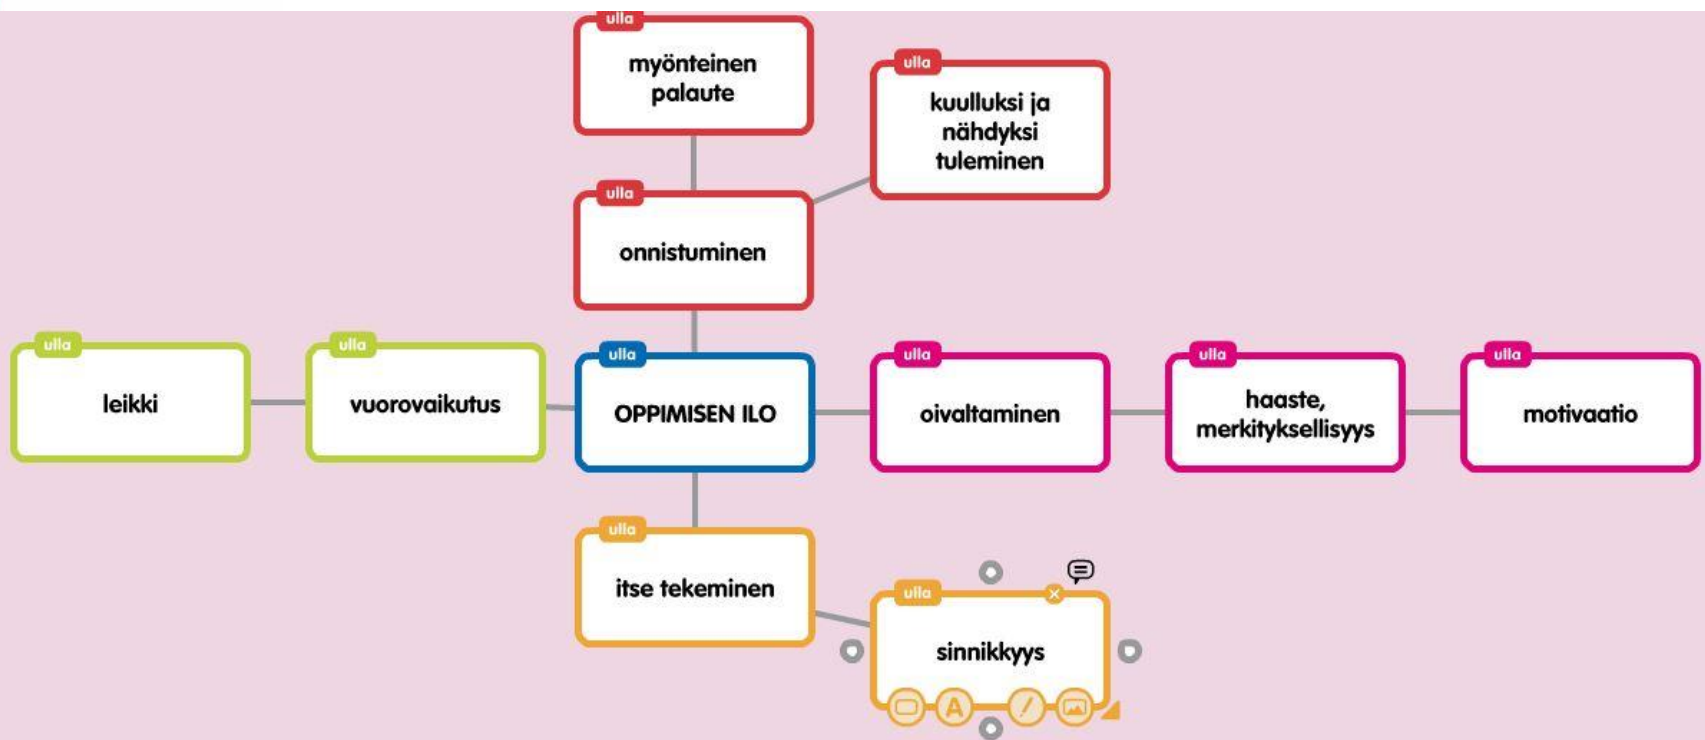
ulla
myönteinen palaute

ulla
kuulluksi ja nähdyksi tuleminen

ulla
onnistuminen

ulla
leikki

ulla
vuorovaikutus

ulla
OPPIMISEN ILO

ulla
oivaltaminen

ulla
haaste, merkityksellisyys

ulla
motivaatio

ulla
itse tekeminen

ulla
sinnikkyys

A